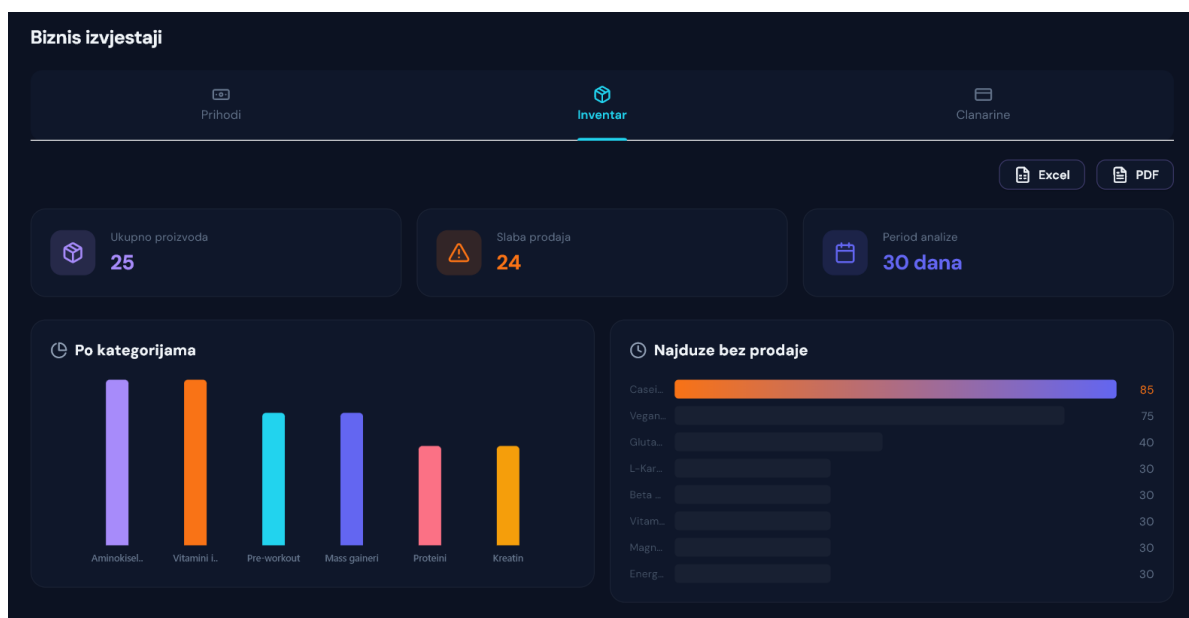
Biznis izvjestaji

Prihodi

Inventar

Clanarine

Excel

PDF

Ukupno proizvoda
25

Slaba prodaja
24

Period analize
30 dana

Po kategorijama

Aminokisel..

Vitamini i..

Pre-workout

Mass gaineri

Proteini

Kreatin

Najduze bez prodaje

| Casei... | 85 |
|---|---|
| Vegan... | 75 |
| Gluta... | 40 |
| L-Kar... | 30 |
| Beta ... | 30 |
| Vitam... | 30 |
| Magn... | 30 |
| Energ... | 30 |